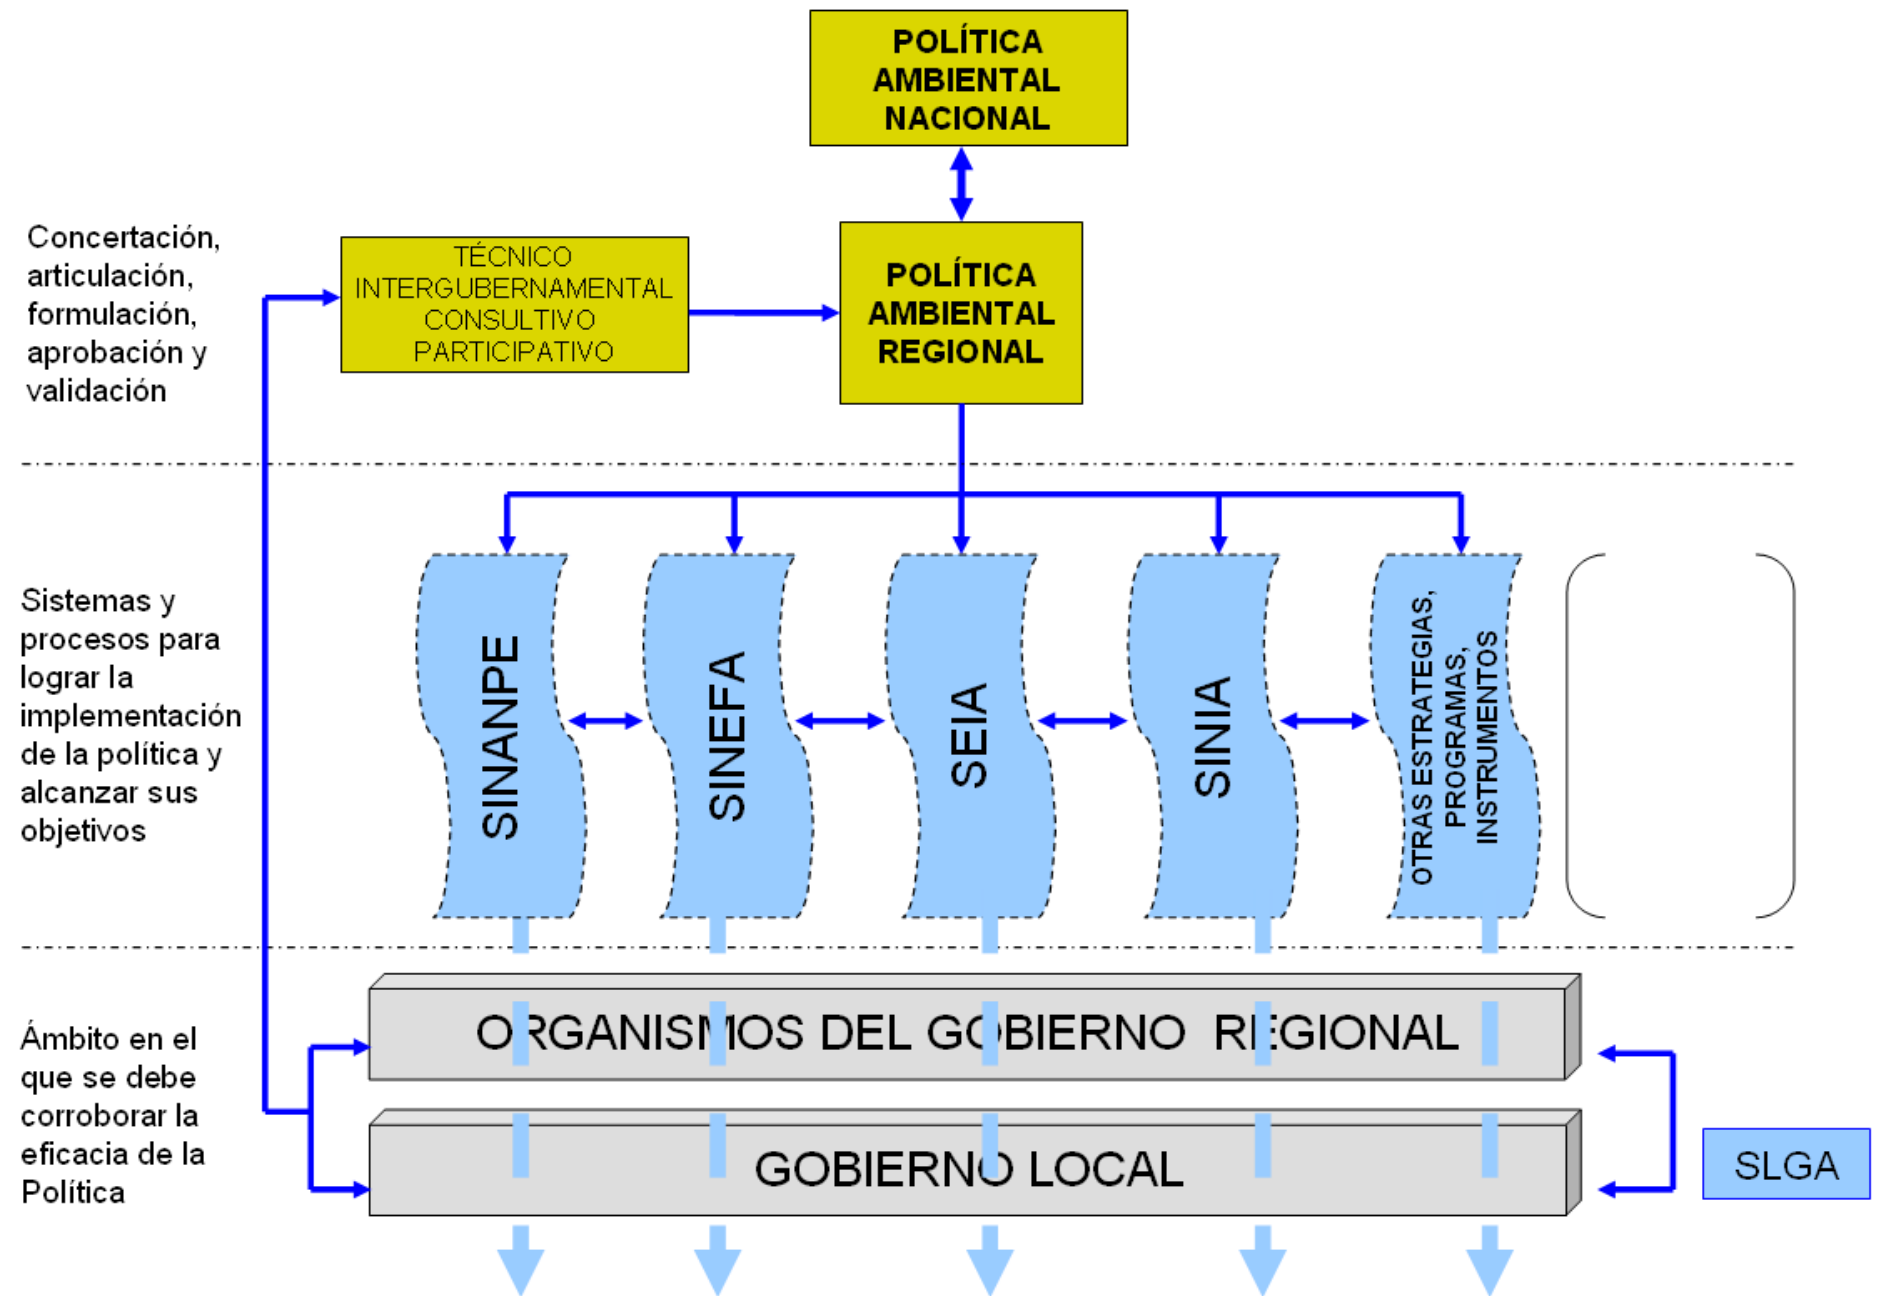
POLÍTICA AMBIENTAL NACIONAL

Concertación, articulación, formulación, aprobación y validación

TÉCNICO INTERGUBERNAMENTAL CONSULTIVO PARTICIPATIVO

POLÍTICA AMBIENTAL REGIONAL

Sistemas y procesos para lograr la implementación de la política y alcanzar sus objetivos

SINANPE

SINEFA

SEIA

SINIA

OTRAS ESTRATEGIAS, PROGRAMAS, INSTRUMENTOS

Ámbito en el que se debe corroborar la eficacia de la Política

ORGANISMOS DEL GOBIERNO REGIONAL

GOBIERNO LOCAL

SLGA